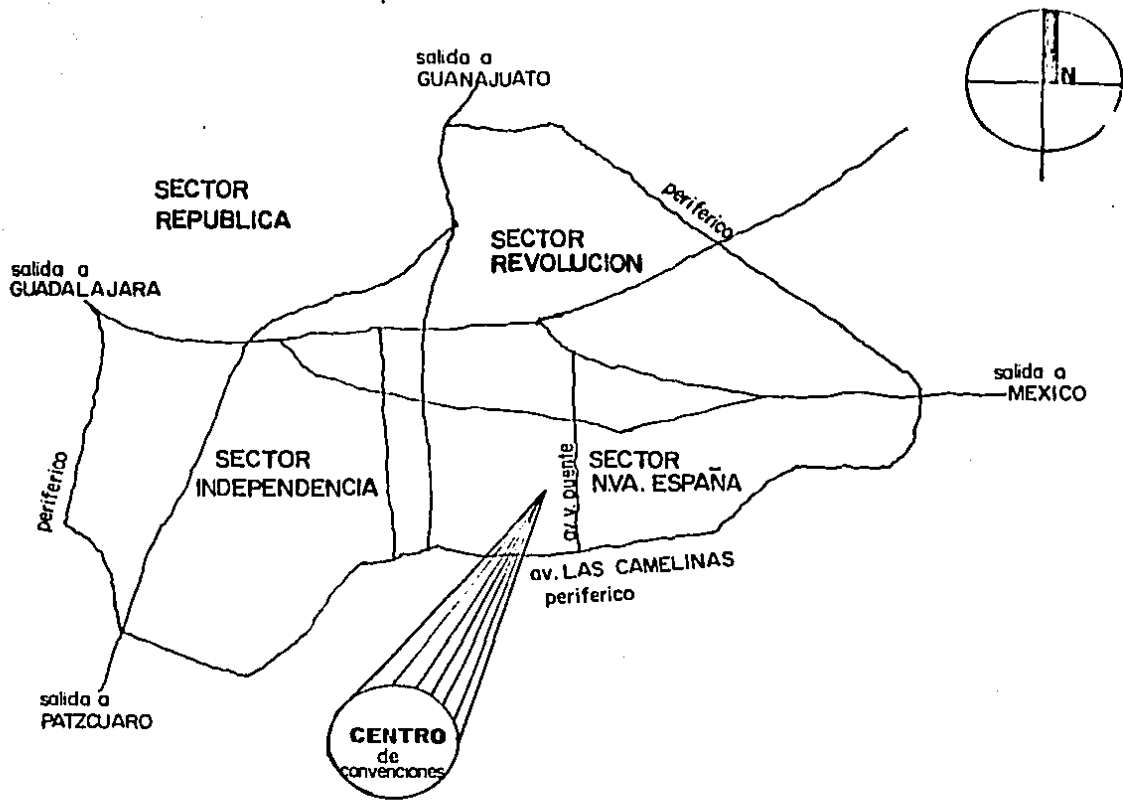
salida a GUANAJUATO

N

SECTOR REPUBLICA

periferico

SECTOR REVOLUCION

salida a GUADALAJARA

salida a MEXICO

periferico

SECTOR INDEPENDENCIA

av. v. puente

SECTOR N.VA. ESPAÑA

av. LAS CAMELINAS
periferico

salida a PATZCUARO

CENTRO de convenciones